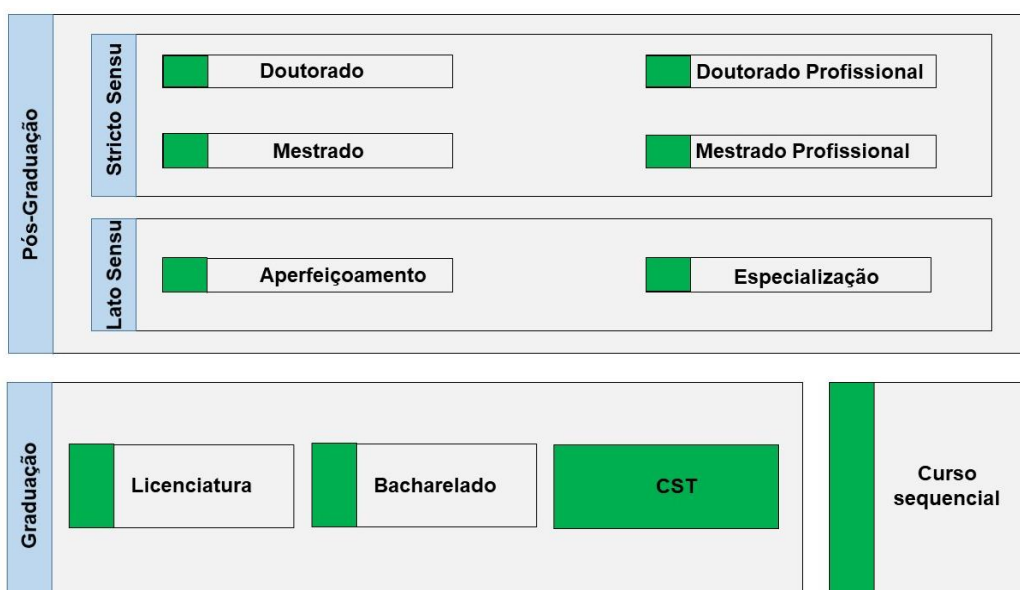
Pós-Graduação

Stricto Sensu

Doutorado

Doutorado Profissional

Mestrado

Mestrado Profissional

Lato Sensu

Aperfeiçoamento

Especialização

Graduação

Licenciatura

Bacharelado

CST

Curso sequencial